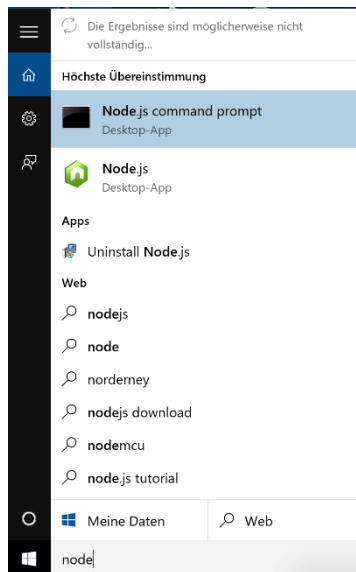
Die Ergebnisse sind möglicherweise nicht vollständig...

Höchste Übereinstimmung

Node.js command prompt
Desktop-App

Node.js
Desktop-App

Apps

Uninstall Node.js

Web

nodejs

node

norderney

nodejs download

nodemcu

node.js tutorial

Meine Daten

Web

node